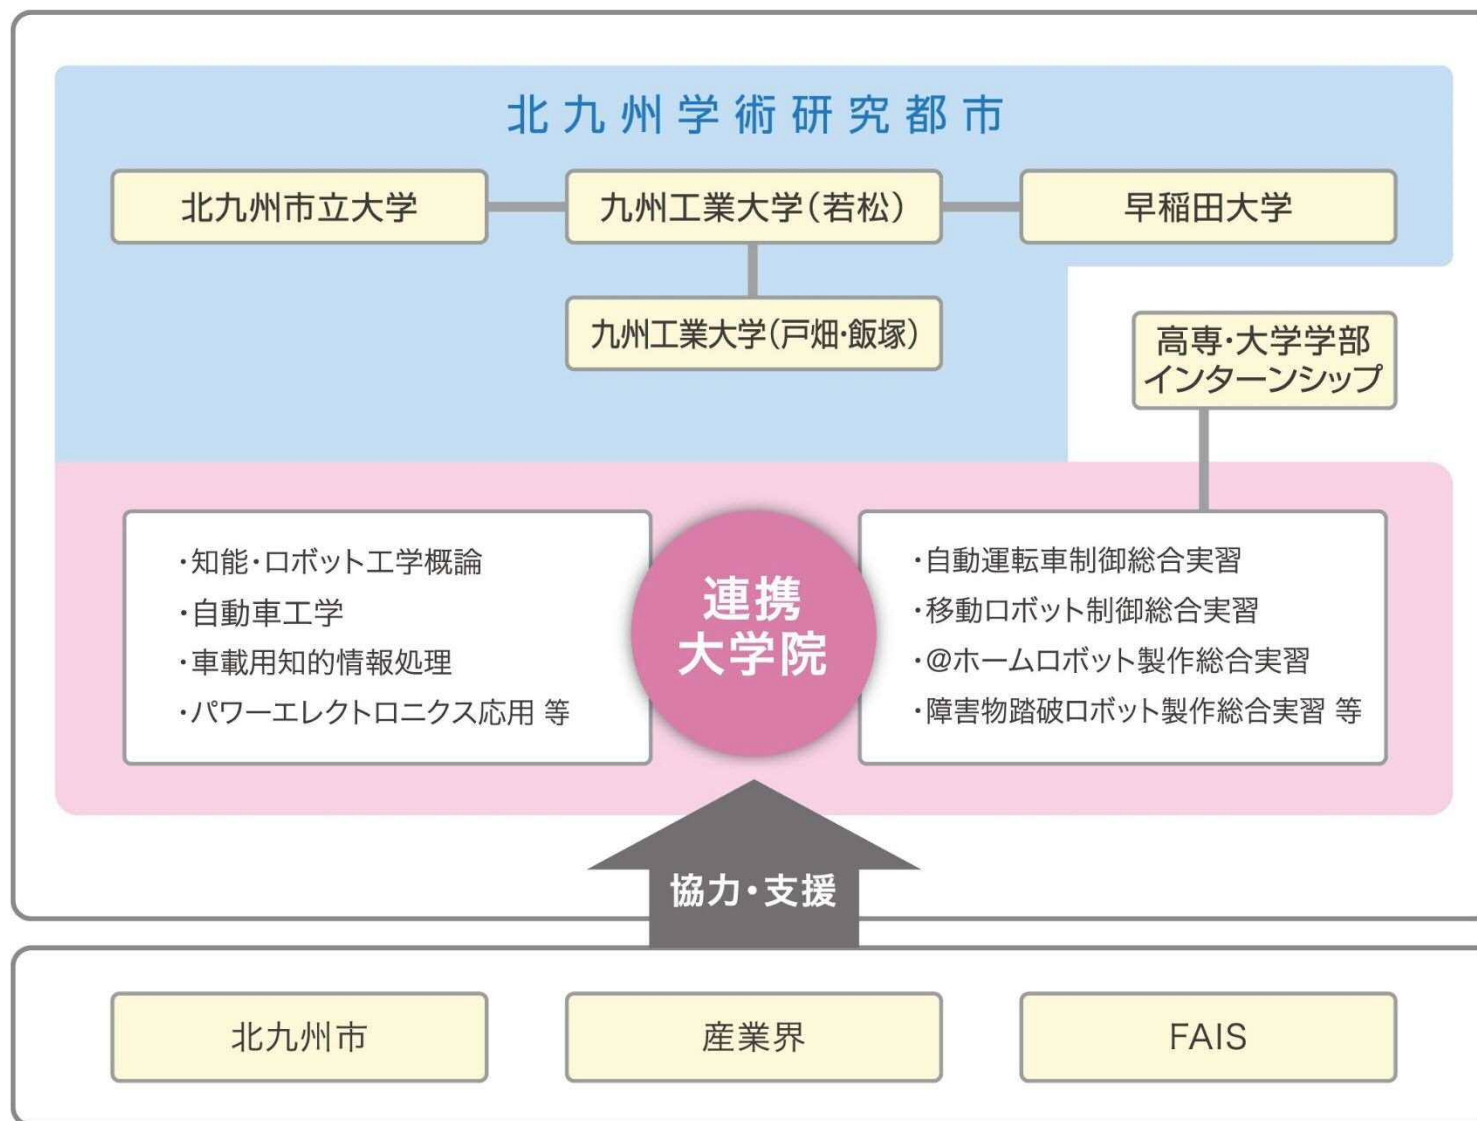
北九州学術研究都市

北九州市立大学

九州工業大学(若松)

早稲田大学

九州工業大学(戸畑・飯塚)

高専・大学学部インターンシップ

・知能・ロボット工学概論
・自動車工学
・車載用知的情報処理
・パワーエレクトロニクス応用 等

連携大学院

・自動運転車制御総合実習
・移動ロボット制御総合実習
・@ホームロボット製作総合実習
・障害物踏破ロボット製作総合実習 等

協力・支援

北九州市

産業界

FAIS